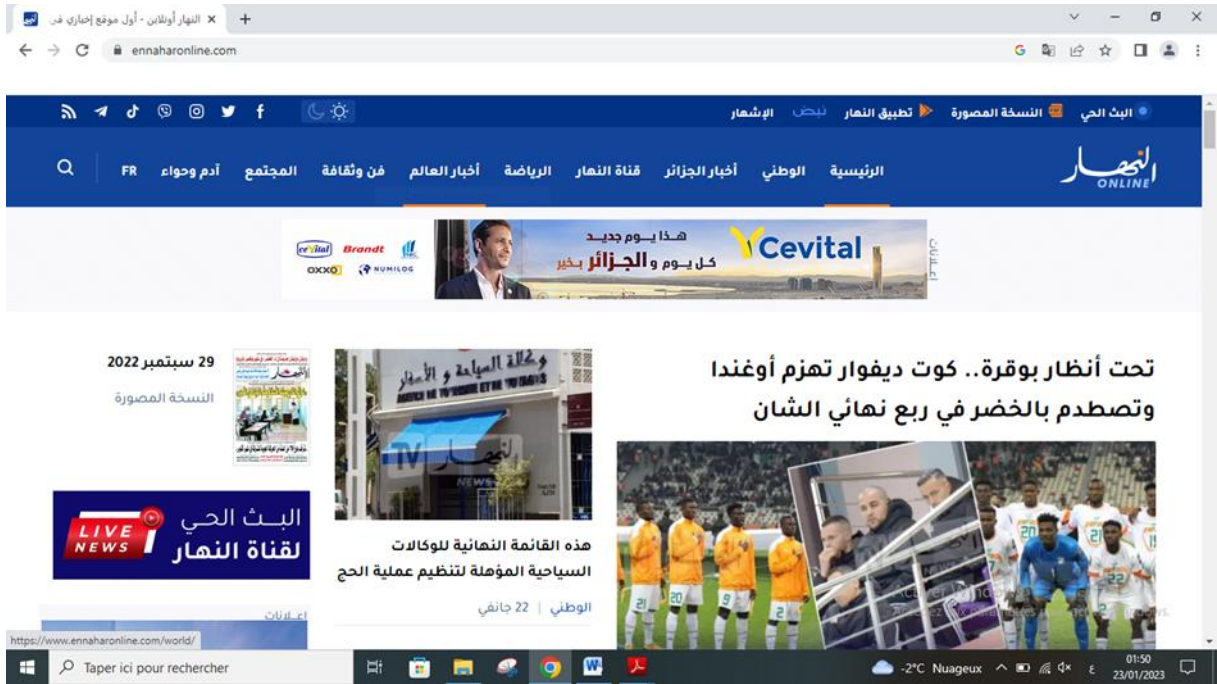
النهار أونلاين - أول موقع إخباري في ×
ennaharonline.com

البث الحي | النسخة المصورة | تطبيق النهار | نبض | الإشهار

الرئيسية | الوطني | أخبار الجزائر | قناة النهار | الرياضة | أخبار العالم | فن وثقافة | المجتمع | آدم وحواء | FR

النهار ONLINE

هذا يـوم جديـد
كل يـوم و الجزائر بخير
Cevital
cevital Brandt
OXXO NUMILOG
إعلانات

تحت أنظار بوقرة.. كوت ديفوار تهزم أوغندا وتصطدم بالخضر في ربع نهائي الشان

وكالة السياحة و الأسفار
AGENCE DE TOURISME ET DE VOYAGES
النهار TV NEWS

هذه القائمة النهائية للوكالات السياحية المؤهلة لتنظيم عملية الحج

الوطني | 22 جانفي

29 سبتمبر 2022
النسخة المصورة

LIVE NEWS
البث الحي لقناة النهار

إعلانات

https://www.ennaharonline.com/world/

Taper ici pour rechercher
-2°C Nuageux
01:50
23/01/2023